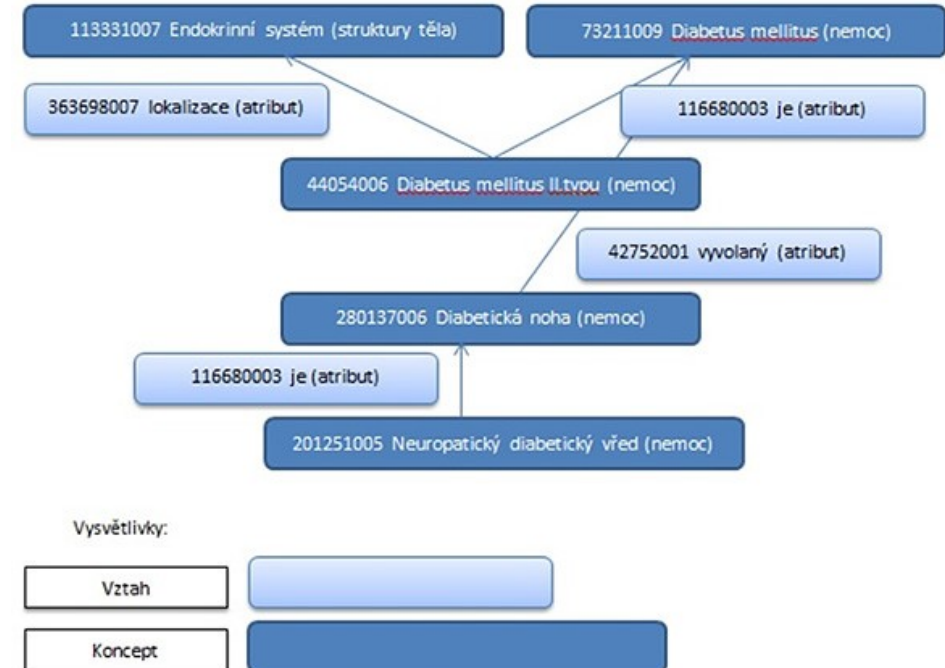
113331007 Endokrinní systém (struktury těla)

73211009 Diabetus mellitus (nemoc)

363698007 lokalizace (atribut)

116680003 je (atribut)

44054006 Diabetus mellitus II.typu (nemoc)

42752001 vyvolaný (atribut)

280137006 Diabetická noha (nemoc)

116680003 je (atribut)

201251005 Neuropatický diabetický vřed (nemoc)

Vysvětlivky:

Vztah

Koncept